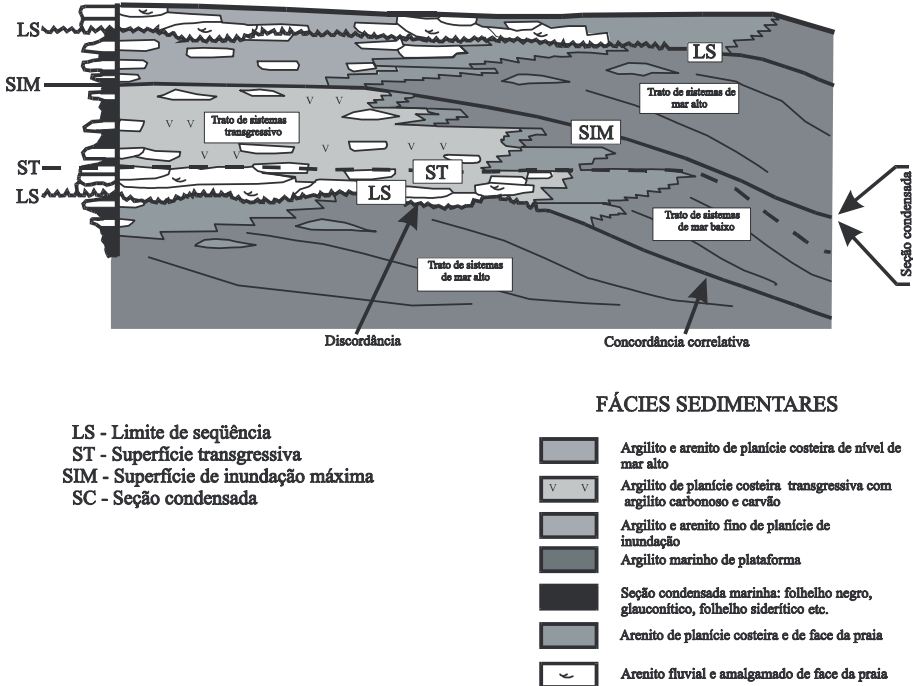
LS
SIM
ST
LS
LS
Trato de sistemas de mar alto
Trato de sistemas transgressivo
SIM
ST
LS
Trato de sistemas de mar baixo
Trato de sistemas de mar alto
Seção condensada
Discordância
Concordância correlativa

FÁCIES SEDIMENTARES

LS - Limite de seqüência
ST - Superfície transgressiva
SIM - Superfície de inundação máxima
SC - Seção condensada

Argilito e arenito de planície costeira de nível de mar alto
Argilito de planície costeira transgressiva com argilito carbonoso e carvão
Argilito e arenito fino de planície de inundação
Argilito marinho de plataforma
Seção condensada marinha: folhelho negro, glauconítico, folhelho siderítico etc.
Arenito de planície costeira e de face da praia
Arenito fluvial e amalgamado de face da praia